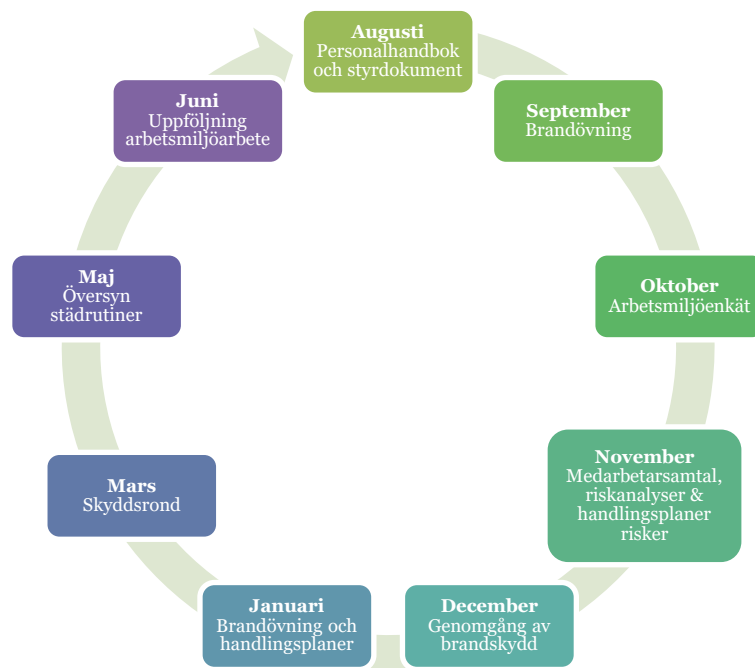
Augusti
Personalhandbok och styrdokument

September
Brandövning

Oktober
Arbetsmiljöenkät

November
Medarbetarsamtal, riskanalyser & handlingsplaner risker

December
Genomgång av brandskydd

Januari
Brandövning och handlingsplaner

Mars
Skyddsrond

Maj
Översyn städrutiner

Juni
Uppföljning arbetsmiljöarbete